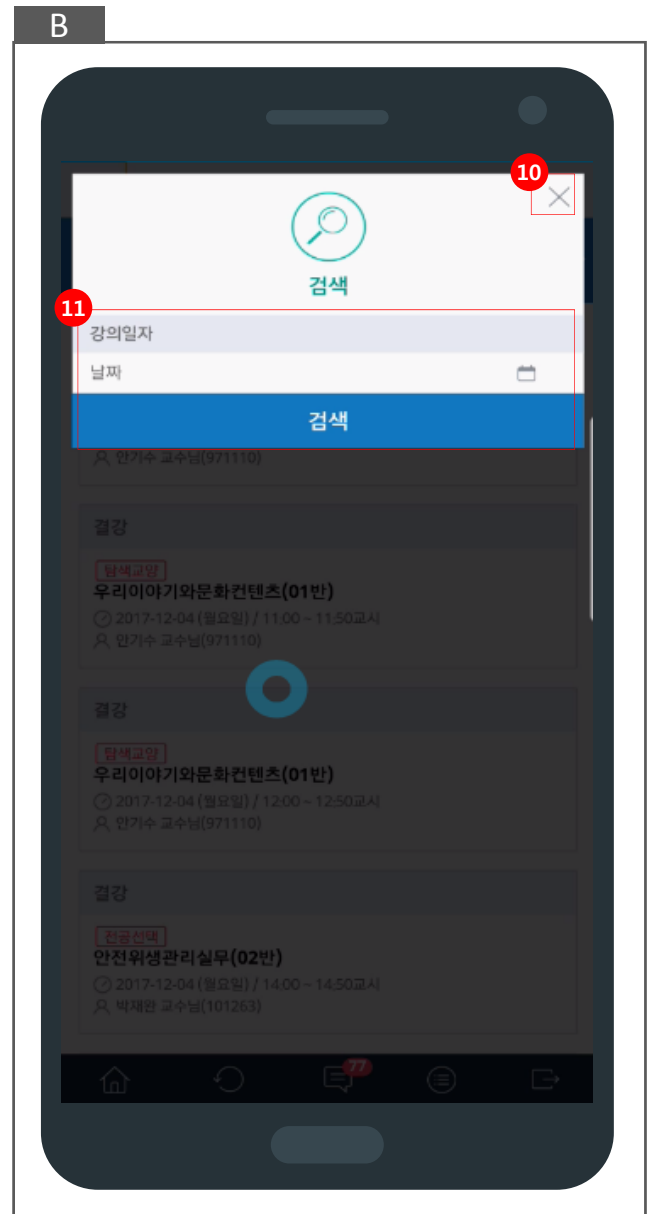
B

10

검색

11

강의일자

날짜

검색

안기수 교수님(971110)

결강

탐색교양

우리이야기와문화컨텐츠(01반)

2017-12-04 (월요일) / 11:00 ~ 11:50교시

안기수 교수님(971110)

결강

탐색교양

우리이야기와문화컨텐츠(01반)

2017-12-04 (월요일) / 12:00 ~ 12:50교시

안기수 교수님(971110)

결강

전공선택

안전위생관리실무(02반)

2017-12-04 (월요일) / 14:00 ~ 14:50교시

박재완 교수님(101263)

77